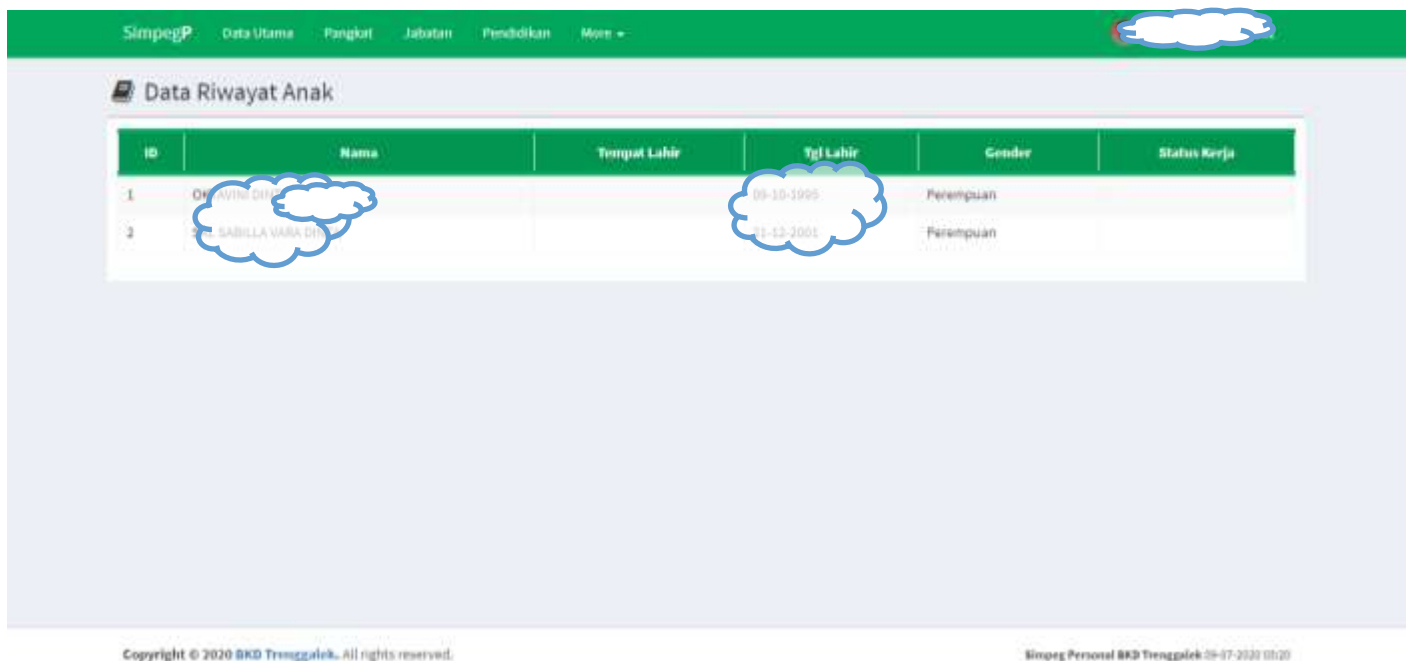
SimpegP Data Utama Pangkat Jabatan Pendidikan More ▾

Data Riwayat Anak

| ID | Nama | Tempat Lahir | Tgl Lahir | Gender | Status Kerja |
|---|---|---|---|---|---|
| 1 | OK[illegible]AVINI DIN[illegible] | | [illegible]9-10-1995 | Perempuan | |
| 2 | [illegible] SABILLA VARA DIN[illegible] | | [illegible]1-12-2001 | Perempuan | |

Copyright © 2020 BKD Trenggalek. All rights reserved.

Simpeg Personal BKD Trenggalek 09-07-2020 03:20